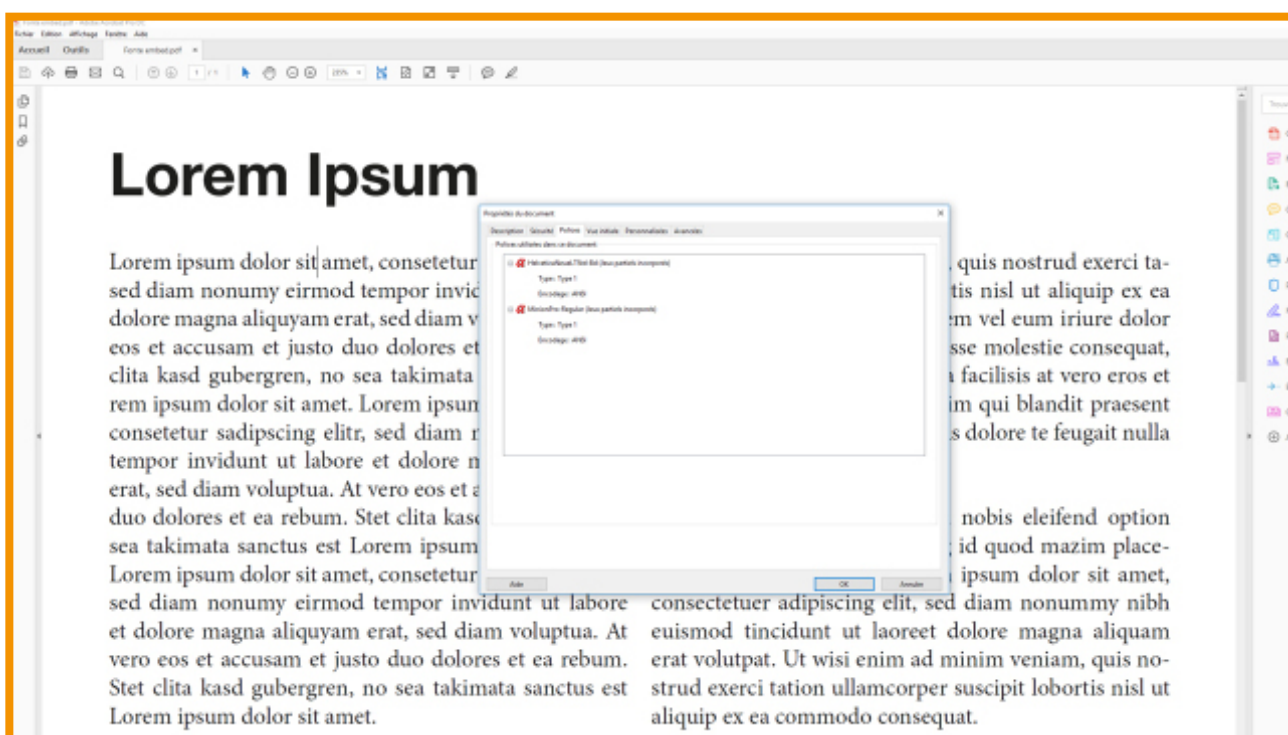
Fichier Edition Affichage Fenêtre Aide

Accueil Outils Fonts embed.pdf ×

1 / 1 115%

Lorem Ipsum

Lorem ipsum dolor sit amet, consetetur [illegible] sed diam nonumy eirmod tempor invid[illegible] dolore magna aliquyam erat, sed diam v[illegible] eos et accusam et justo duo dolores et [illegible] clita kasd gubergren, no sea takimata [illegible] rem ipsum dolor sit amet. Lorem ipsum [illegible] consetetur sadipscing elitr, sed diam n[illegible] tempor invidunt ut labore et dolore m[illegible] erat, sed diam voluptua. At vero eos et a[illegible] duo dolores et ea rebum. Stet clita kasd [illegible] sea takimata sanctus est Lorem ipsum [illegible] Lorem ipsum dolor sit amet, consetetur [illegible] sed diam nonumy eirmod tempor invidunt ut labore et dolore magna aliquyam erat, sed diam voluptua. At vero eos et accusam et justo duo dolores et ea rebum. Stet clita kasd gubergren, no sea takimata sanctus est Lorem ipsum dolor sit amet.

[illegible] quis nostrud exerci tation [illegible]tis nisl ut aliquip ex ea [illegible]m vel eum iriure dolor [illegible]sse molestie consequat, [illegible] facilisis at vero eros et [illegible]im qui blandit praesent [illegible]s dolore te feugait nulla

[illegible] nobis eleifend option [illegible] id quod mazim placerat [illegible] ipsum dolor sit amet, consectetuer adipiscing elit, sed diam nonummy nibh euismod tincidunt ut laoreet dolore magna aliquam erat volutpat. Ut wisi enim ad minim veniam, quis nostrud exerci tation ullamcorper suscipit lobortis nisl ut aliquip ex ea commodo consequat.

Propriétés du document ×

Description Sécurité Polices Vue initiale Personnalisées Avancées

Polices utilisées dans ce document

HelveticaNeueLTStd-Bd (Jeux partiels incorporés)
Type : Type 1
Encodage : ANSI
MinionPro-Regular (Jeux partiels incorporés)
Type : Type 1
Encodage : ANSI

Aide OK Annuler